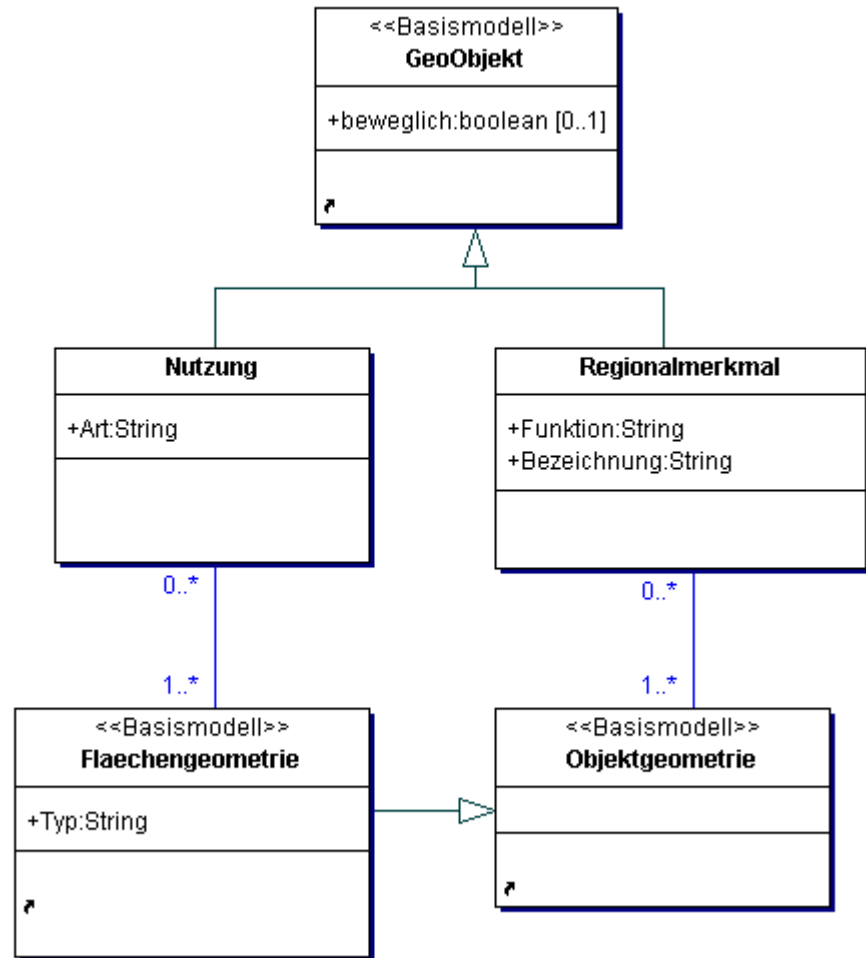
<<Basismodell>>
**GeoObjekt**

+beweglich:boolean [0..1]

**Nutzung**

+Art:String

**Regionalmerkmal**

+Funktion:String
+Bezeichnung:String

0..*

1..*

0..*

1..*

<<Basismodell>>
**Flaechengeometrie**

+Typ:String

<<Basismodell>>
**Objektgeometrie**